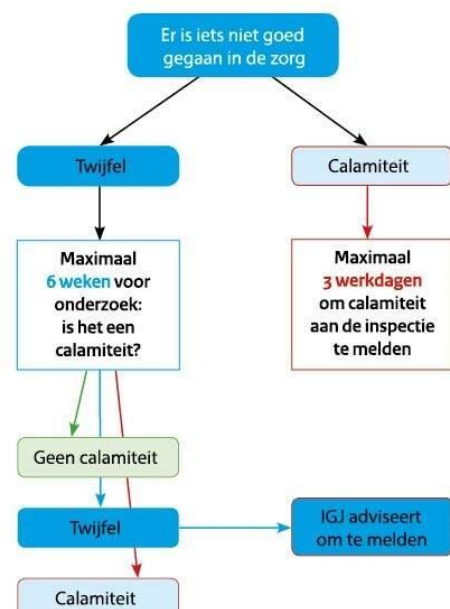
Er is iets niet goed gegaan in de zorg

Twijfel

Calamiteit

Maximaal 6 weken voor onderzoek: is het een calamiteit?

Maximaal 3 werkdagen om calamiteit aan de inspectie te melden

Geen calamiteit

Twijfel

IGJ adviseert om te melden

Calamiteit